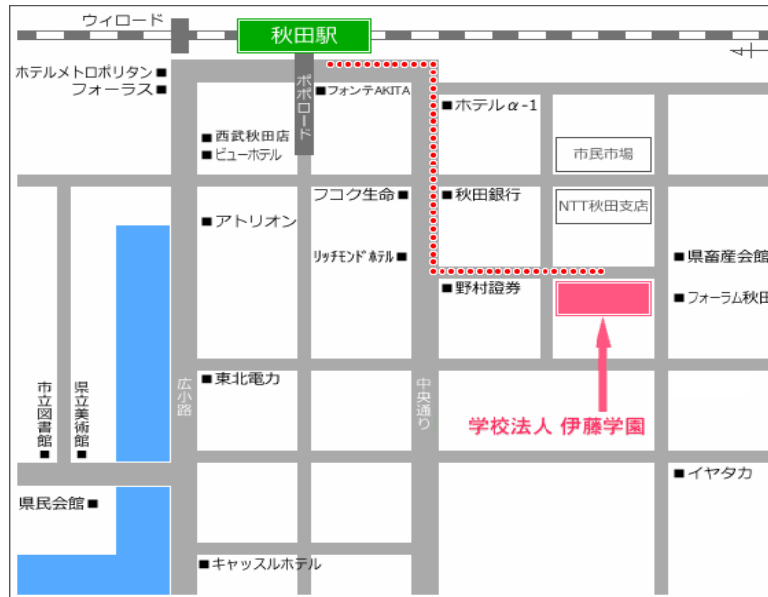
ウィロード
秋田駅
ホテルメトロポリタン■
フォーラス■
ポポロード
■フォンテAKITA
■ホテルα-1
■西武秋田店
■ビューホテル
市民市場
フコク生命■
■秋田銀行
NTT秋田支店
■アトリオン
リッチモンドホテル■
■県畜産会館
■野村證券
■フォーラム秋田
■東北電力
広小路
中央通り
市立図書館■
県立美術館■
学校法人 伊藤学園
■イヤタカ
県民会館■
■キャッスルホテル